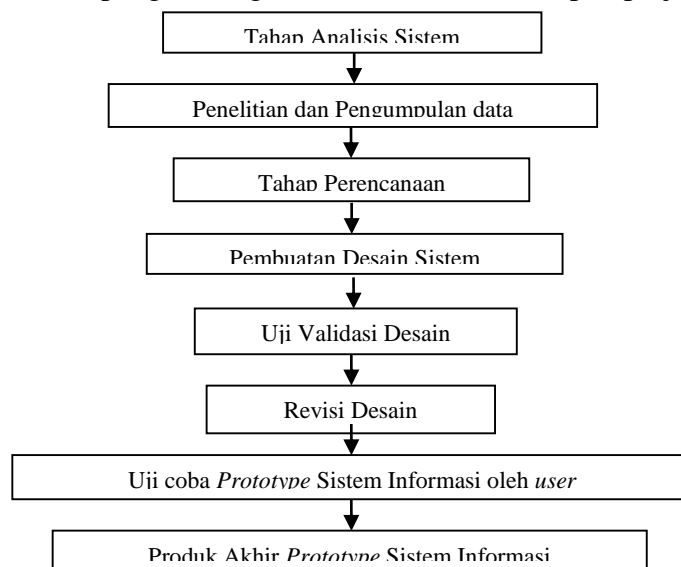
Tahap Analisis Sistem

Penelitian dan Pengumpulan data

Tahap Perencanaan

Pembuatan Desain Sistem

Uji Validasi Desain

Revisi Desain

Uji coba *Prototype* Sistem Informasi oleh *user*

Produk Akhir *Prototype* Sistem Informasi